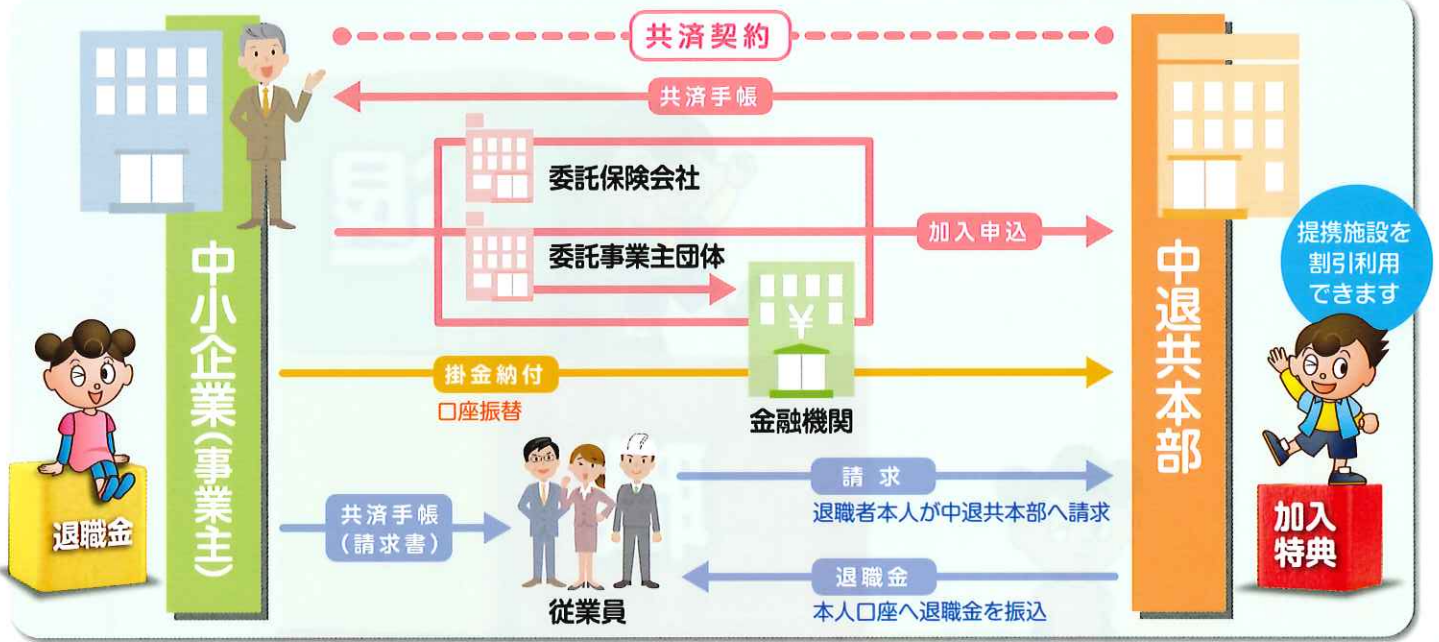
共済契約

共済手帳

委託保険会社

加入申込

委託事業主団体

中小企業（事業主）

中退共本部

提携施設を割引利用できます

掛金納付

口座振替

金融機関

請求

退職者本人が中退共本部へ請求

共済手帳（請求書）

退職金

退職金

本人口座へ退職金を振込

従業員

加入特典